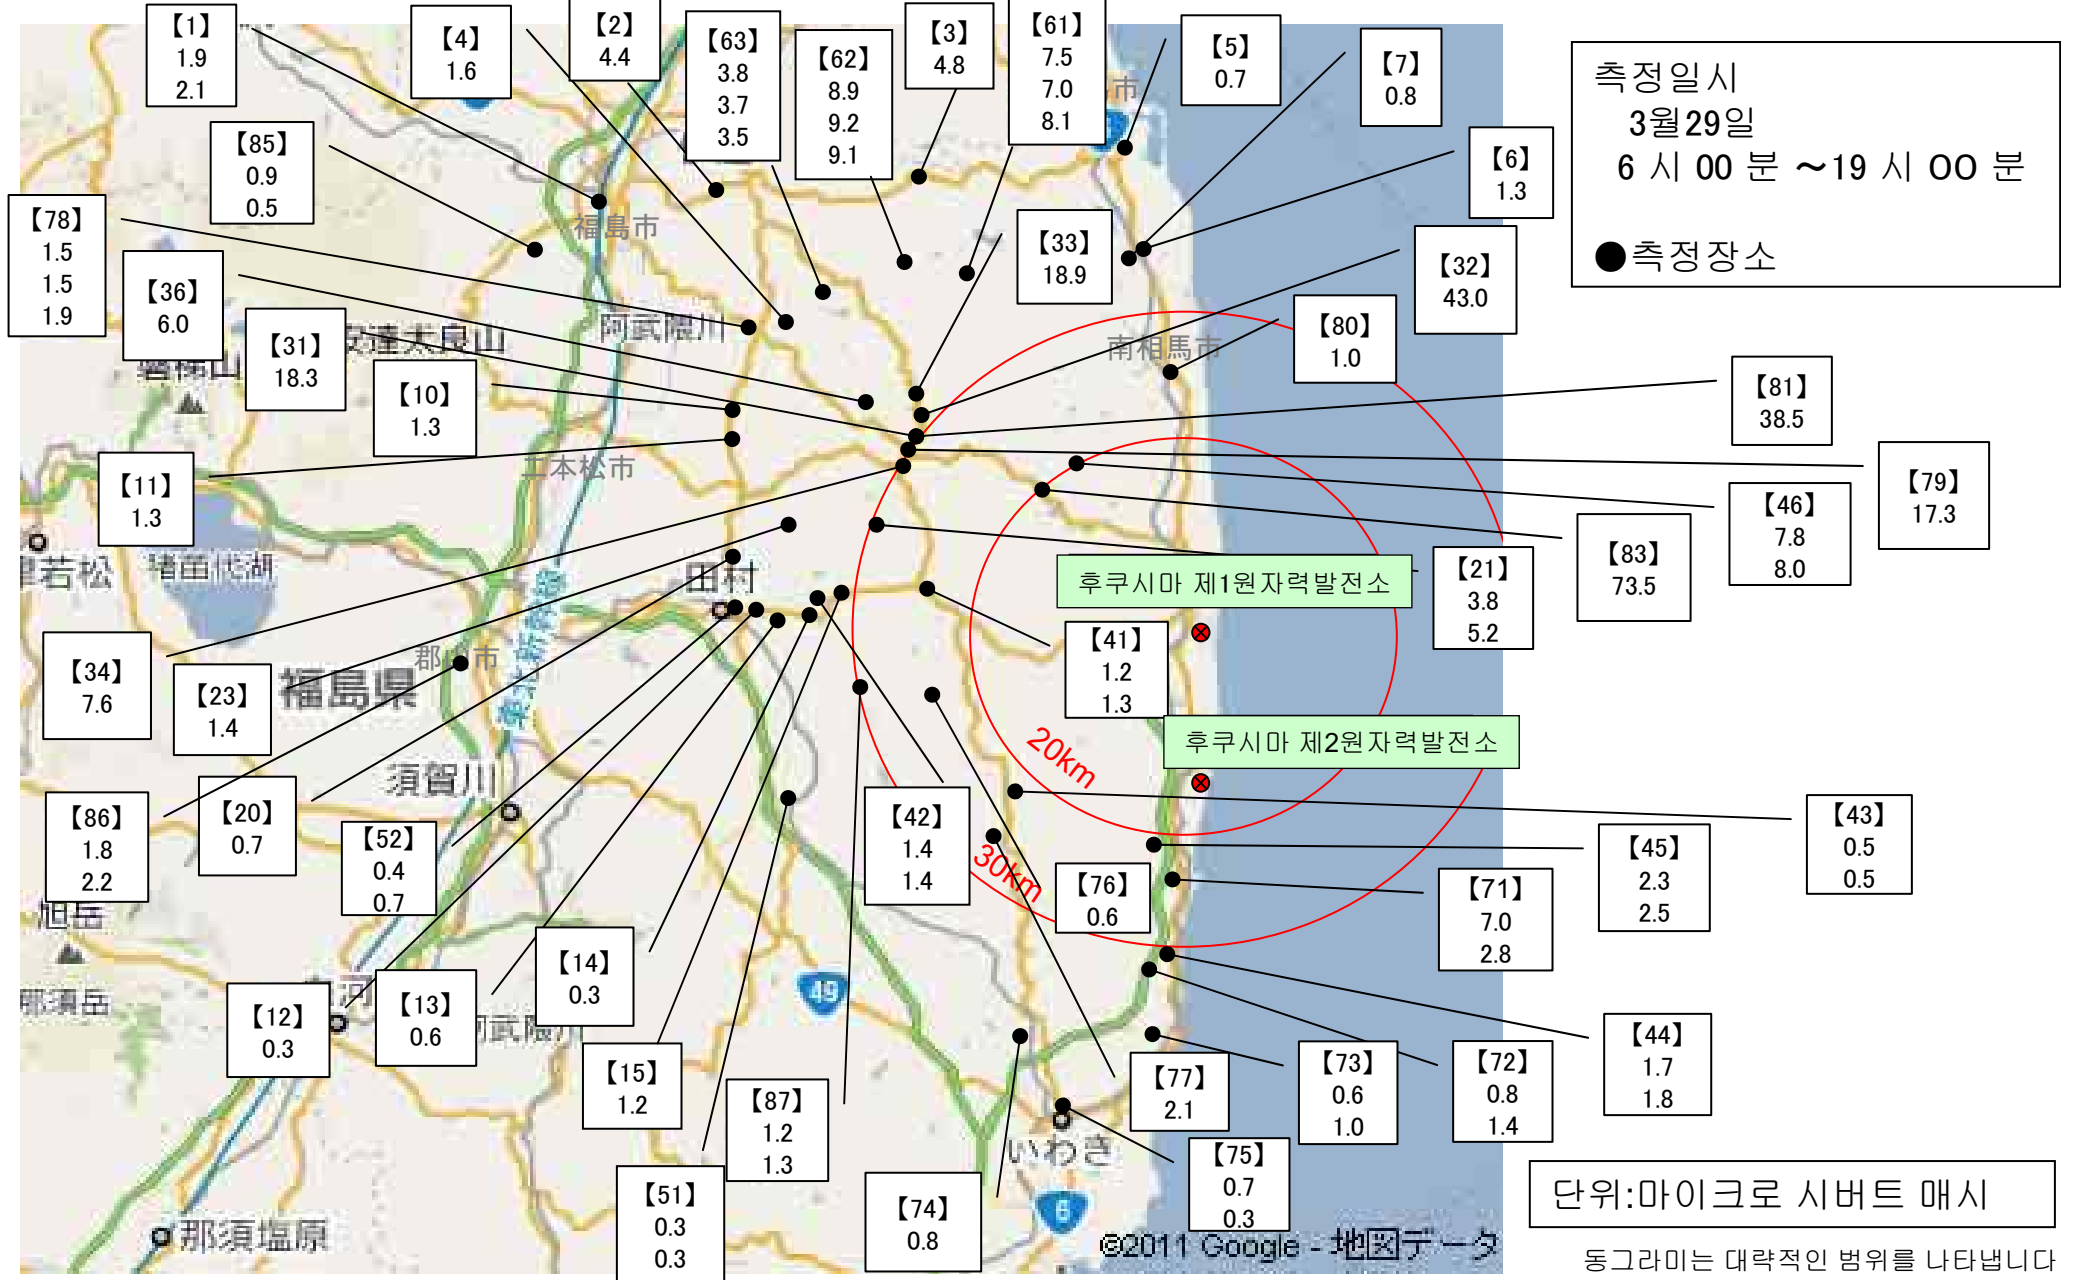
【1】
1.9
2.1

【4】
1.6

【2】
4.4

【63】
3.8
3.7
3.5

【62】
8.9
9.2
9.1

【3】
4.8

【61】
7.5
7.0
8.1

【5】
0.7

【7】
0.8

측정일시
3월29일
6 시 00 분 ~19 시 00 분

●측정장소

【85】
0.9
0.5

【6】
1.3

【78】
1.5
1.5
1.9

【36】
6.0

【31】
18.3

【33】
18.9

【32】
43.0

【80】
1.0

【10】
1.3

【81】
38.5

【11】
1.3

【79】
17.3

【46】
7.8
8.0

【83】
73.5

【21】
3.8
5.2

후쿠시마 제1원자력발전소

【41】
1.2
1.3

【34】
7.6

【23】
1.4

후쿠시마 제2원자력발전소

20km

【86】
1.8
2.2

【20】
0.7

【52】
0.4
0.7

【42】
1.4
1.4

30km

【76】
0.6

【43】
0.5
0.5

【45】
2.3
2.5

【71】
7.0
2.8

【14】
0.3

【13】
0.6

【12】
0.3

【15】
1.2

【87】
1.2
1.3

【77】
2.1

【73】
0.6
1.0

【72】
0.8
1.4

【44】
1.7
1.8

【75】
0.7
0.3

【51】
0.3
0.3

【74】
0.8

福島市
阿武隈川
安達太良山
磐梯山
二本松市
若松
猪苗代湖
田村
郡山市
福島県
東北新幹線
須賀川
旭岳
那須岳
白河
阿武隈川
49
いわき
6
那須塩原
南相馬市
市

©2011 Google - 地図データ

단위:마이크로 시버트 매시

동그라미는 대략적인 범위를 나타냅니다